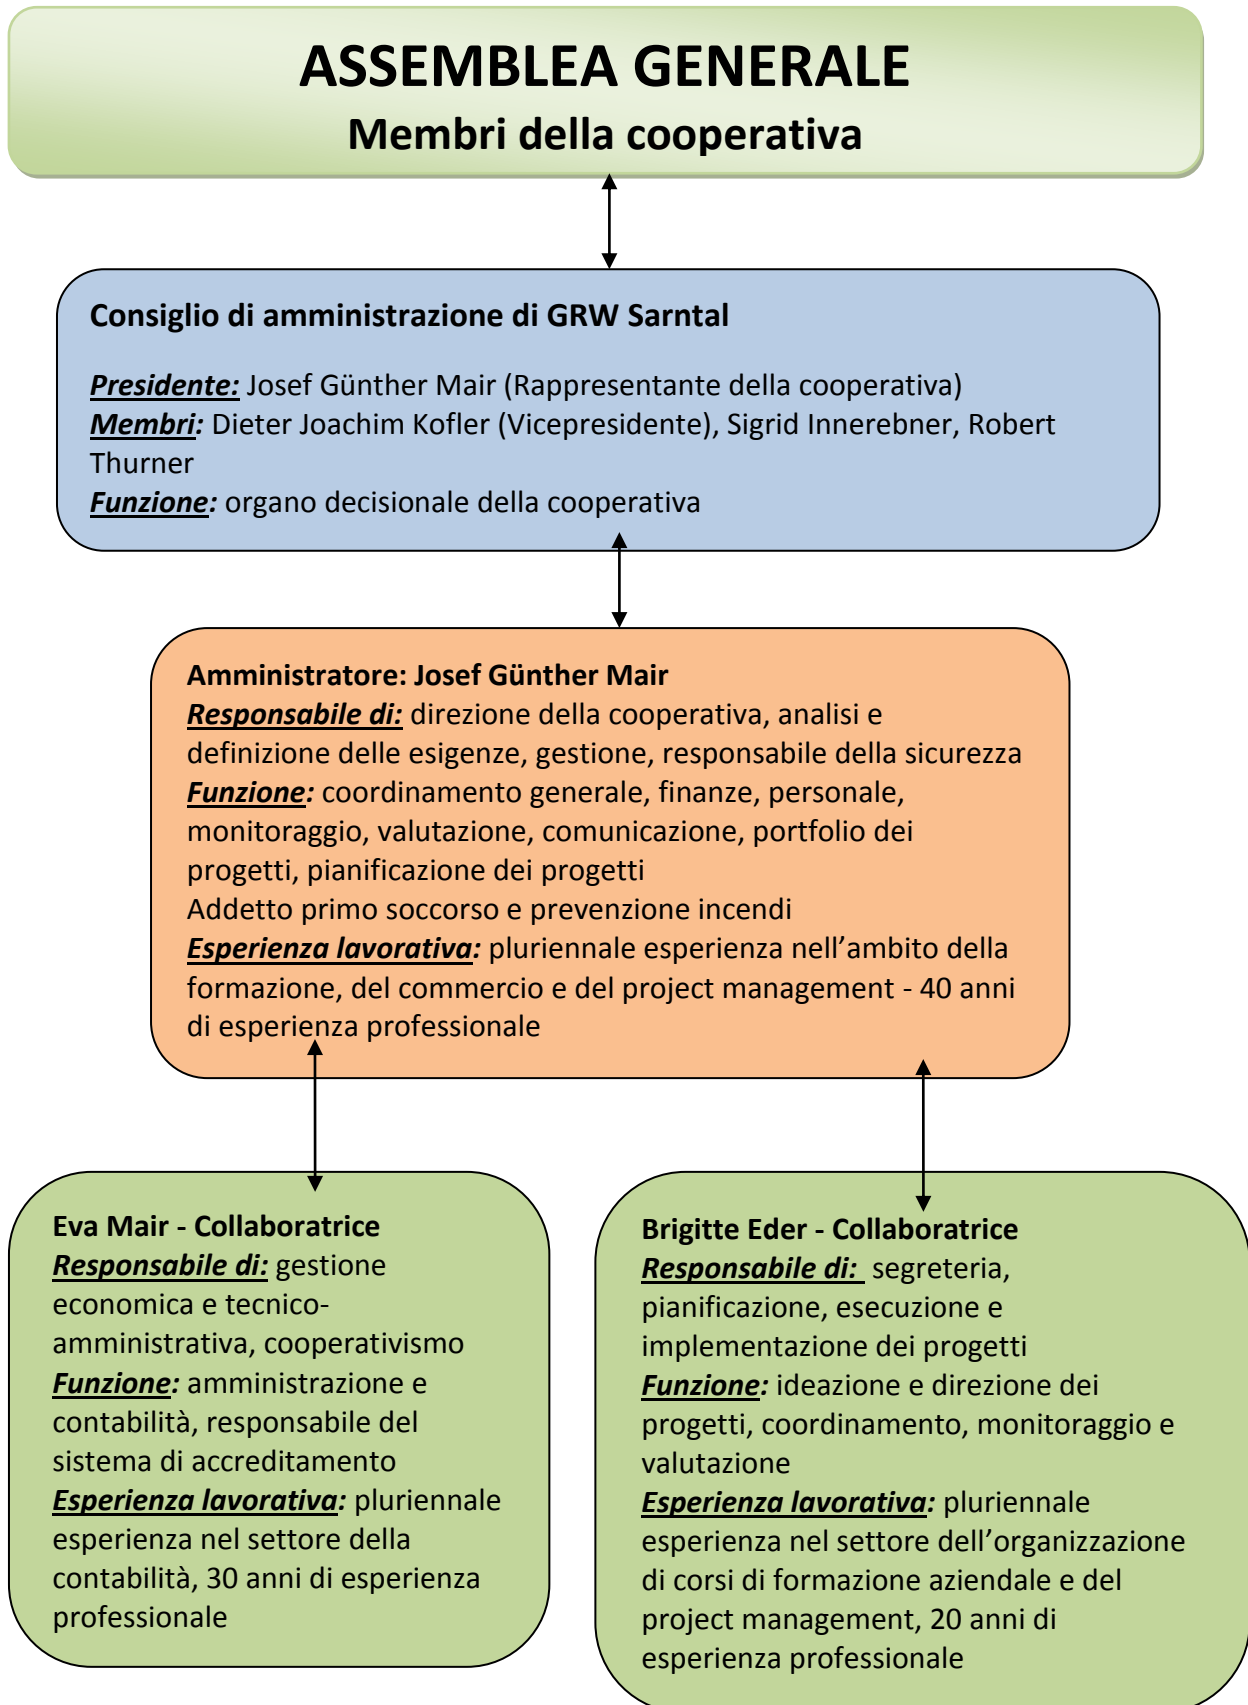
ASSEMBLEA GENERALE
Membri della cooperativa

Consiglio di amministrazione di GRW Sarntal

Presidente: Josef Günther Mair (Rappresentante della cooperativa)
Membri: Dieter Joachim Kofler (Vicepresidente), Sigrid Innerebner, Robert Thurner
Funzione: organo decisionale della cooperativa

Amministratore: Josef Günther Mair
Responsabile di: direzione della cooperativa, analisi e definizione delle esigenze, gestione, responsabile della sicurezza
Funzione: coordinamento generale, finanze, personale, monitoraggio, valutazione, comunicazione, portfolio dei progetti, pianificazione dei progetti
Addetto primo soccorso e prevenzione incendi
Esperienza lavorativa: pluriennale esperienza nell'ambito della formazione, del commercio e del project management - 40 anni di esperienza professionale

Eva Mair - Collaboratrice
Responsabile di: gestione economica e tecnico-amministrativa, cooperativismo
Funzione: amministrazione e contabilità, responsabile del sistema di accreditamento
Esperienza lavorativa: pluriennale esperienza nel settore della contabilità, 30 anni di esperienza professionale

Brigitte Eder - Collaboratrice
Responsabile di: segreteria, pianificazione, esecuzione e implementazione dei progetti
Funzione: ideazione e direzione dei progetti, coordinamento, monitoraggio e valutazione
Esperienza lavorativa: pluriennale esperienza nel settore dell'organizzazione di corsi di formazione aziendale e del project management, 20 anni di esperienza professionale